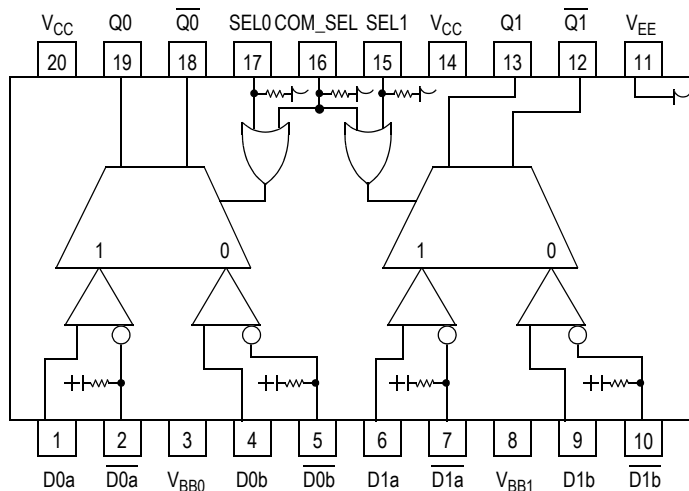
$V_{CC}$ Q0 $\overline{Q0}$ SEL0 COM_SEL SEL1 $V_{CC}$ Q1 $\overline{Q1}$ $V_{EE}$

20 19 18 17 16 15 14 13 12 11

1 0 1 0

1 2 3 4 5 6 7 8 9 10

D0a $\overline{D0a}$ $V_{BB0}$ D0b $\overline{D0b}$ D1a $\overline{D1a}$ $V_{BB1}$ D1b $\overline{D1b}$